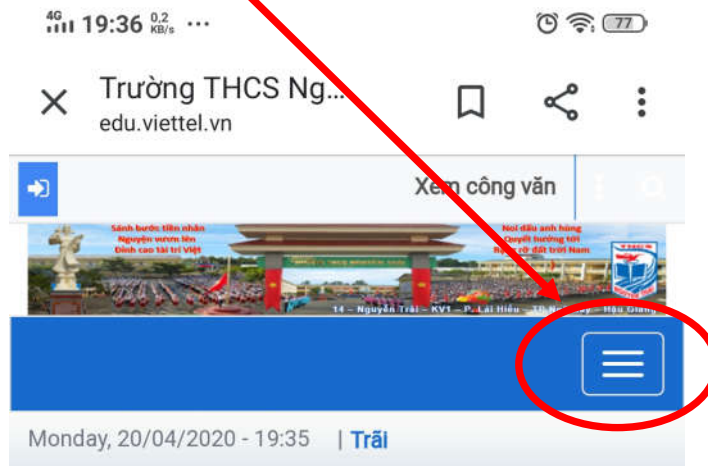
4G 19:36 0,2 KB/s ···
77
Trường THCS Ng...
edu.viettel.vn
Xem công văn
Sánh bước tiền nhân
Nguyện vươn lên
Đỉnh cao tài trí Việt
Nơi đầu anh hùng
Quyết hướng tới
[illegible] đất trời Nam
14 – Nguyễn Trãi – KV1 – P. Lái Hiếu – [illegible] – Hậu Giang
Monday, 20/04/2020 - 19:35 | Trãi